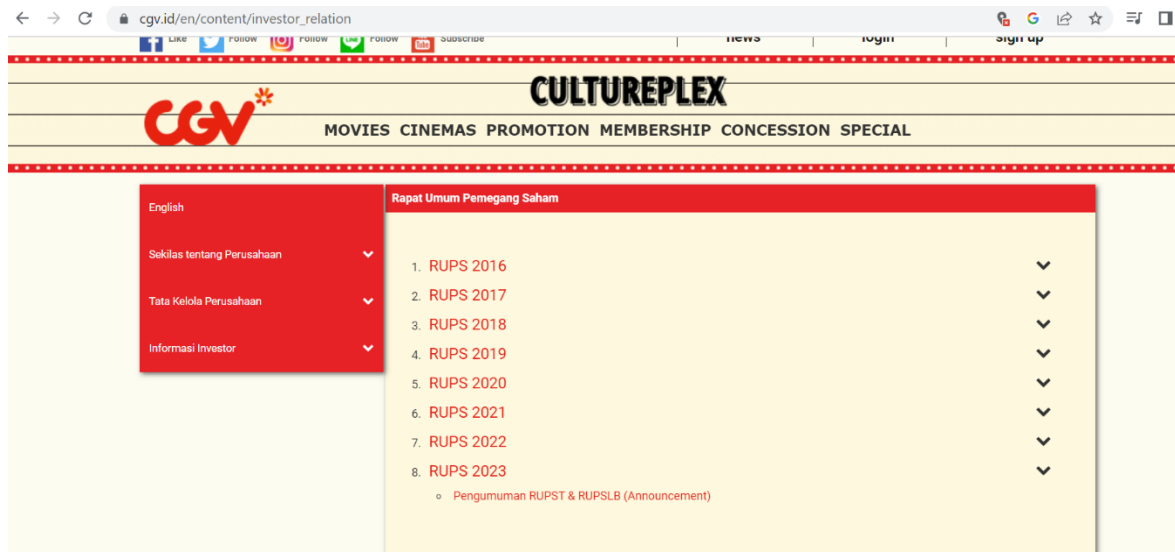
cgv.id/en/content/investor_relation

Like Follow Follow Follow Subscribe | news | login | sign up

CGV

CULTUREPLEX

MOVIES CINEMAS PROMOTION MEMBERSHIP CONCESSION SPECIAL

English

Sekilas tentang Perusahaan

Tata Kelola Perusahaan

Informasi Investor

Rapat Umum Pemegang Saham

1. RUPS 2016
2. RUPS 2017
3. RUPS 2018
4. RUPS 2019
5. RUPS 2020
6. RUPS 2021
7. RUPS 2022
8. RUPS 2023
 ◦ Pengumuman RUPST & RUPSLB (Announcement)